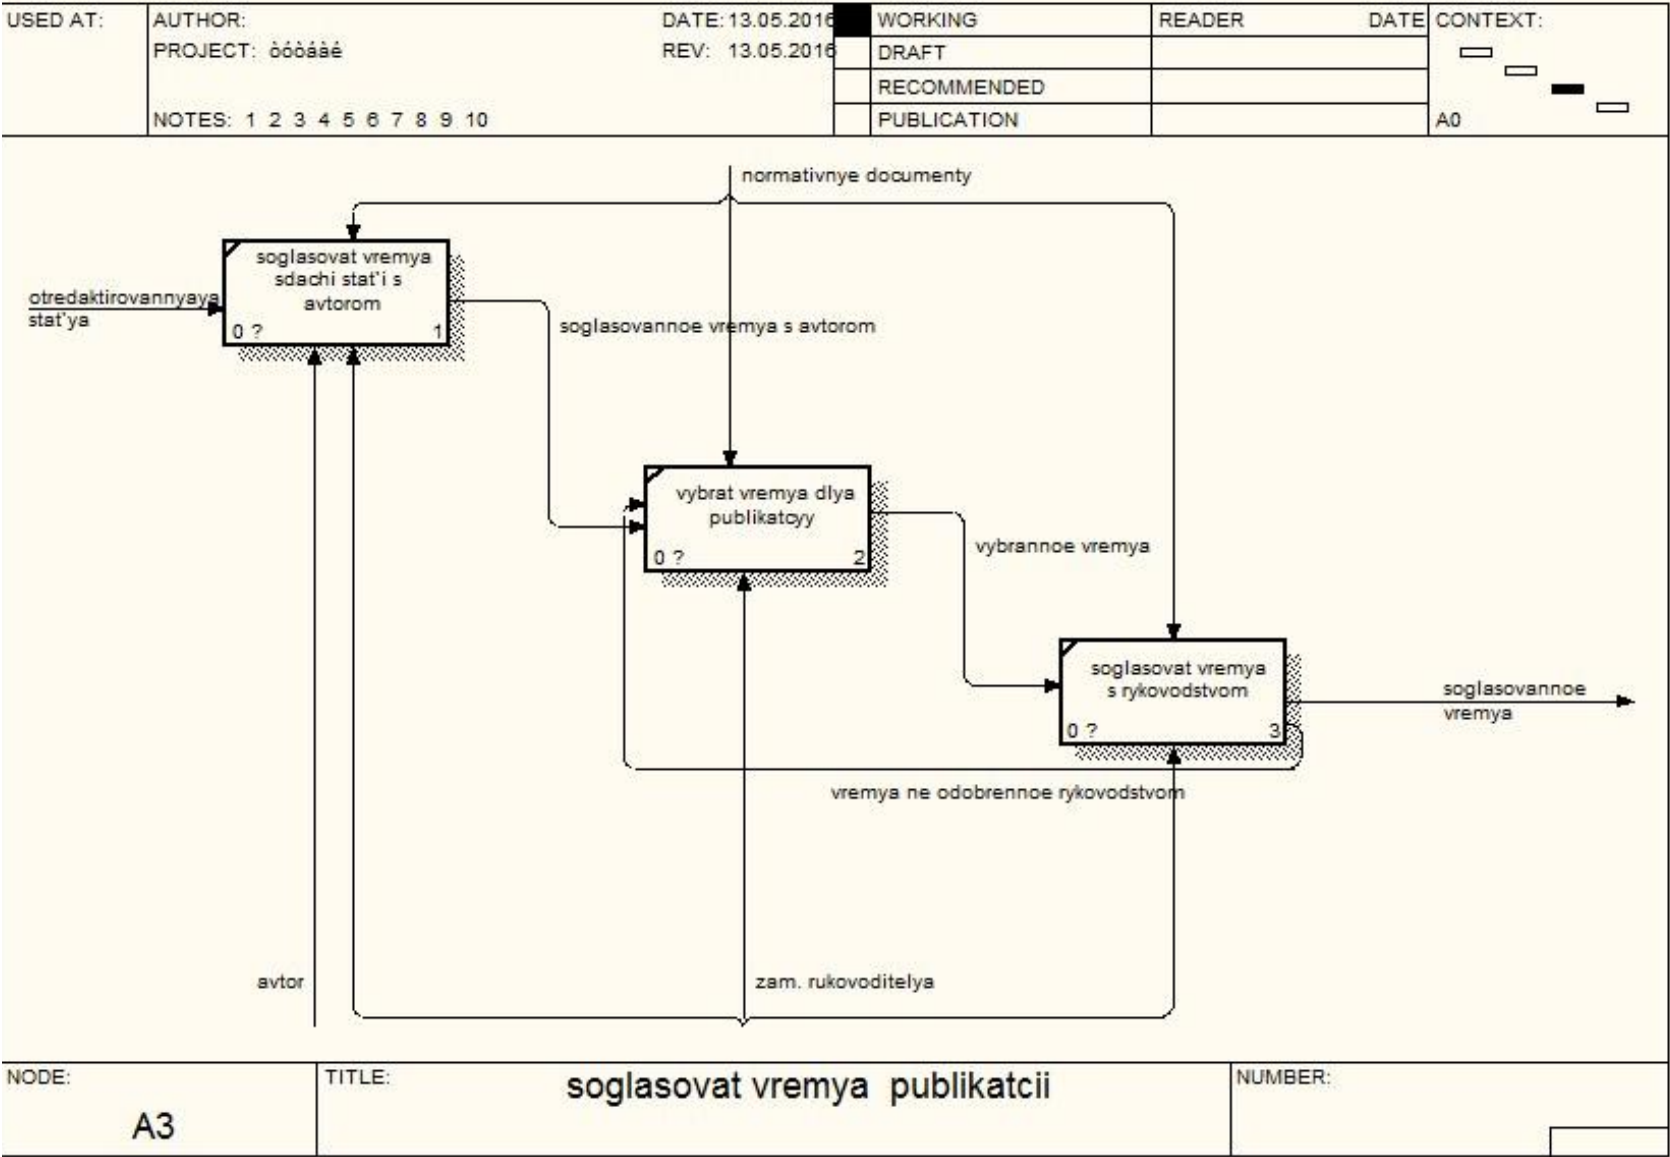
USED AT: AUTHOR:
PROJECT: òóòáàé
NOTES: 1 2 3 4 5 6 7 8 9 10

DATE: 13.05.2016
REV: 13.05.2016

WORKING
DRAFT
RECOMMENDED
PUBLICATION

READER DATE CONTEXT:
A0

normativnye documenty

soglasovat vremya sdachi stat'i s avtorom
0 ? 1

otredaktirovannyaya stat'ya

soglasovannoe vremya s avtorom

vybrat vremya dlya publikatcyy
0 ? 2

vybrannoe vremya

soglasovat vremya s rykovodstvom
0 ? 3

soglasovannoe vremya

vremya ne odobrennoe rykovodstvom

avtor

zam. rukovoditelya

NODE:
A3

TITLE:
soglasovat vremya publikatcii

NUMBER: